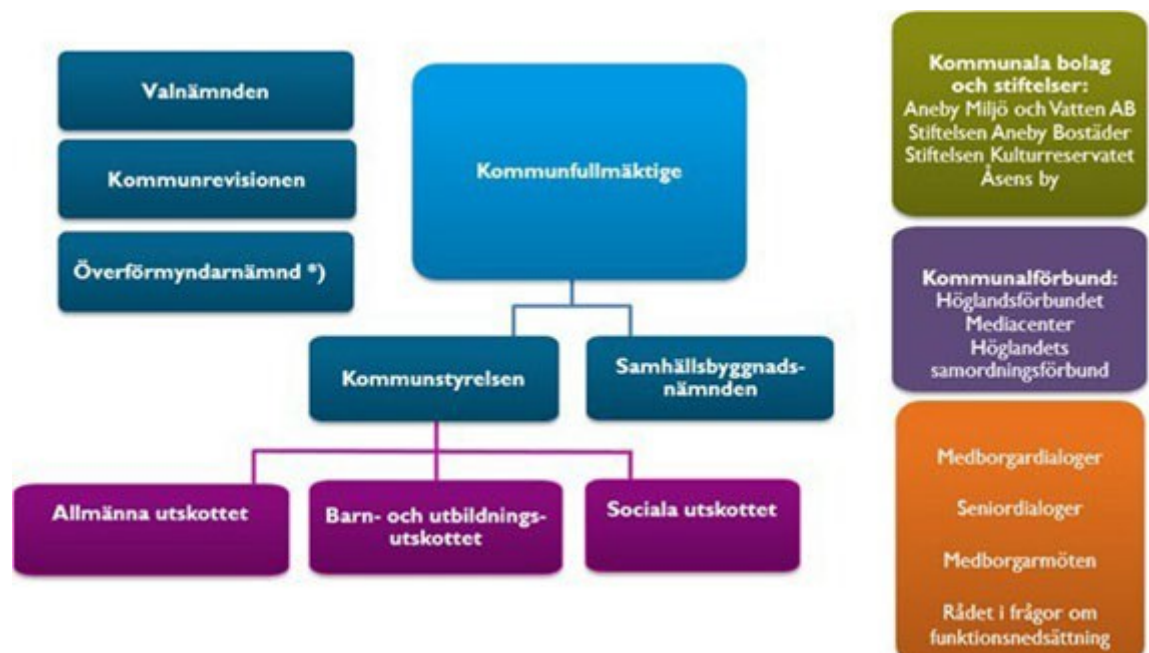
Valnämnden

Kommunrevisionen

Överförmyndarnämnd *)

Kommunfullmäktige

Kommunstyrelsen

Samhällsbyggnadsnämnden

Allmänna utskottet

Barn- och utbildningsutskottet

Sociala utskottet

Kommunala bolag och stiftelser:
Aneby Miljö och Vatten AB
Stiftelsen Aneby Bostäder
Stiftelsen Kulturreservatet Åsens by

Kommunalförbund:
Höglandsförbundet
Mediacenter
Höglandets samordningsförbund

Medborgardialoger

Seniordialoger

Medborgarmöten

Rådet i frågor om funktionsnedsättning